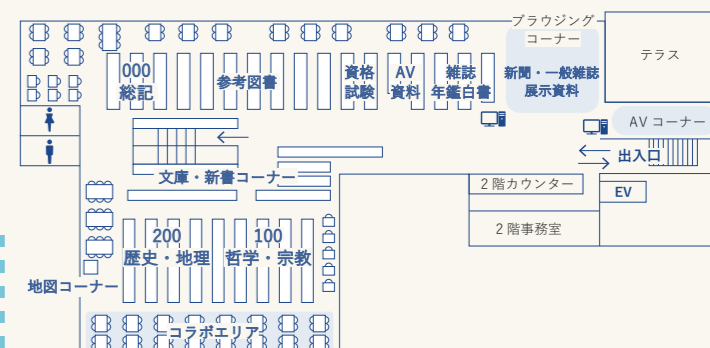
ブラウジングコーナー

テラス

000
総記

参考図書

資格
試験

AV
資料

雑誌
年鑑白書

新聞・一般雑誌
展示資料

AV コーナー

出入口

文庫・新書コーナー

2階カウンター

EV

2階事務室

200
歴史・地理

100
哲学・宗教

地図コーナー

コラボエリア